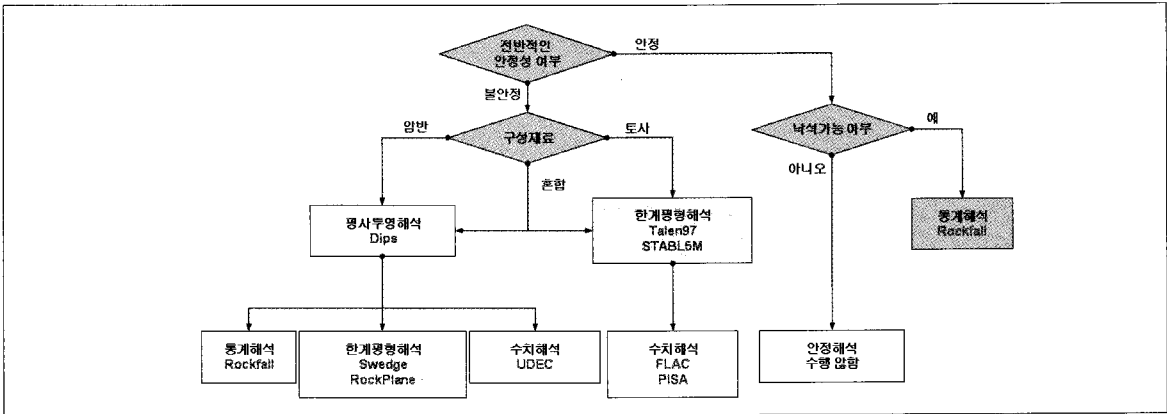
전반적인 안정성 여부

안정

불안정

암반

구성재료

토사

낙석가능 여부

예

혼합

아니오

평사투영해석 Dips

한계평형해석 Talen97 STABL6M

통계해석 Rockfall

통계해석 Rockfall

한계평형해석 Swedge RockPlane

수치해석 UDEC

수치해석 FLAC PiSA

안정해석 수행 않함